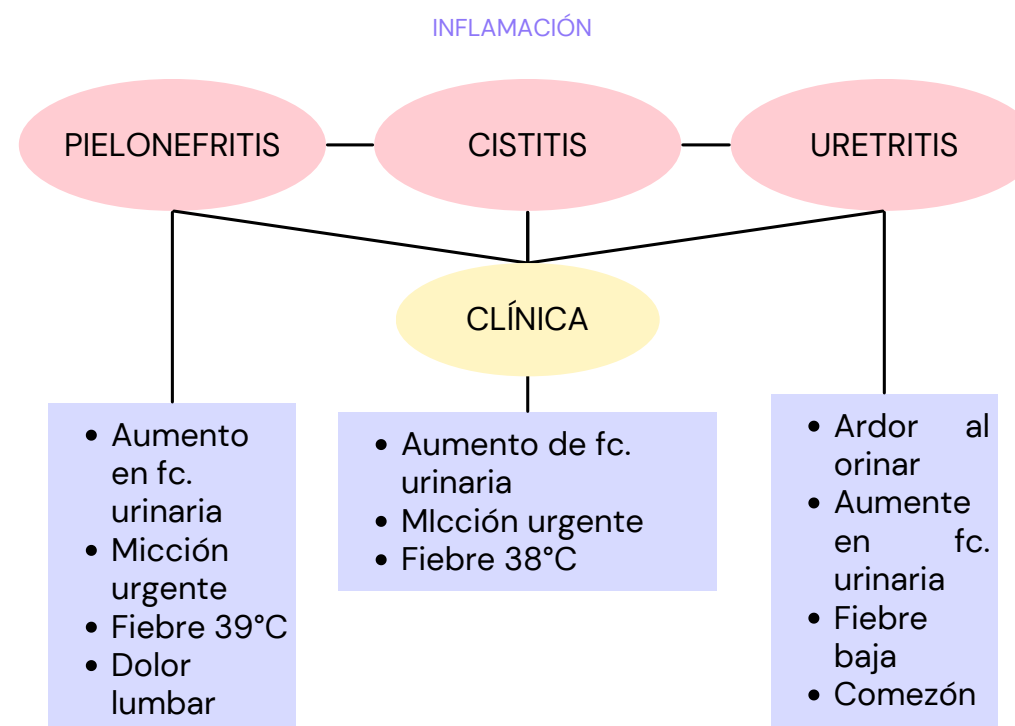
INFLAMACIÓN

PIELONEFRITIS

CISTITIS

URETRITIS

CLÍNICA

- Aumento en fc. urinaria
- Micción urgente
- Fiebre 39°C
- Dolor lumbar

- Aumento de fc. urinaria
- MIcción urgente
- Fiebre 38°C

- Ardor al orinar
- Aumente en fc. urinaria
- Fiebre baja
- Comezón